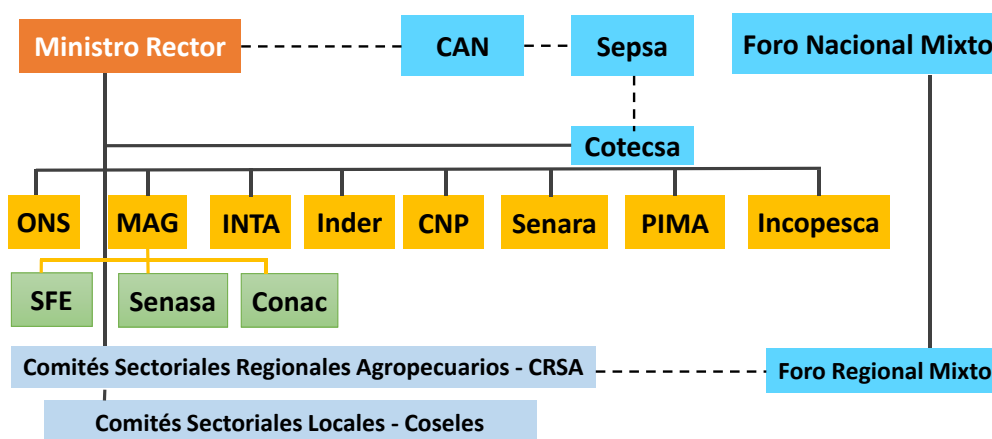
Ministro Rector

CAN

Sepsa

Foro Nacional Mixto

Cotecsa

ONS

MAG

INTA

Inder

CNP

Senara

PIMA

Incopesca

SFE

Senasa

Conac

Comités Sectoriales Regionales Agropecuarios - CRSA

Foro Regional Mixto

Comités Sectoriales Locales - Coseles